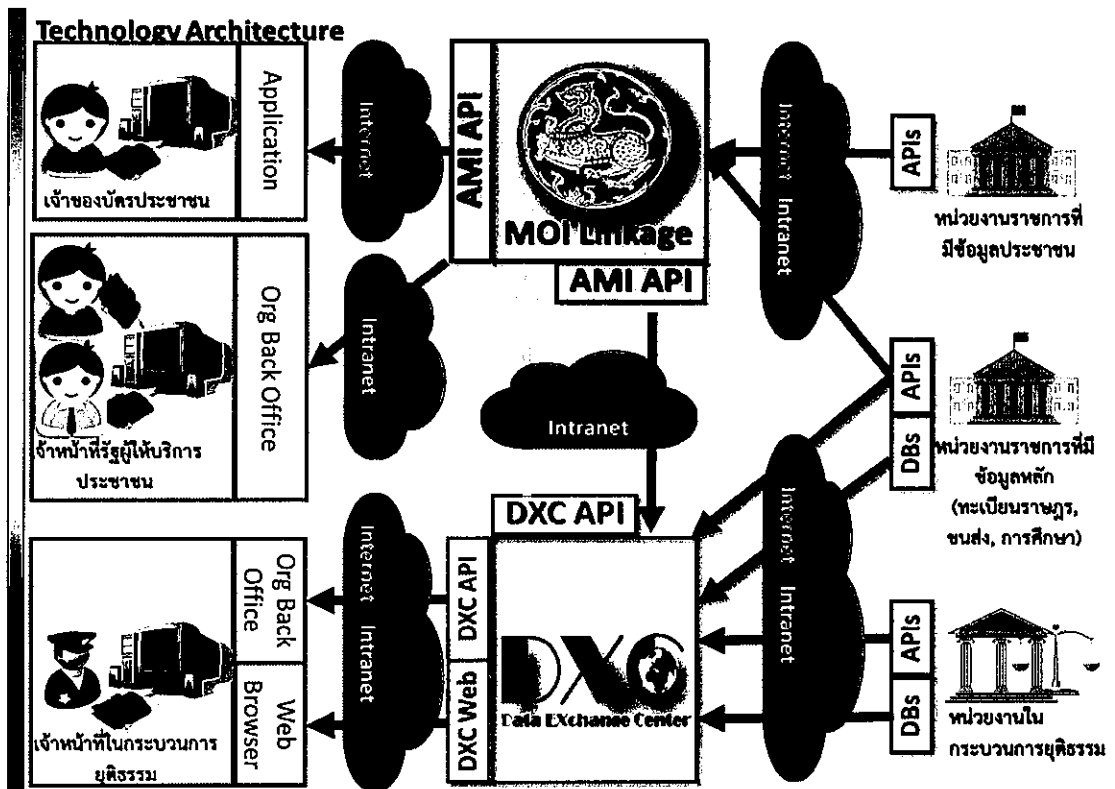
Technology Architecture

Application

เจ้าของบัตรประชาชน

Internet

AMI API

MOI Linkage

AMI API

Internet Intranet

APIs

หน่วยงานราชการที่มีข้อมูลประชาชน

Org Back Office

เจ้าหน้าที่รัฐผู้ให้บริการประชาชน

Intranet

Intranet

APIs

DBs

หน่วยงานราชการที่มีข้อมูลหลัก (ทะเบียนราษฎร, ขนส่ง, การศึกษา)

DXC API

Internet Intranet

Org Back Office

Web Browser

เจ้าหน้าที่ในกระบวนการยุติธรรม

Internet Intranet

DXC API

DXC Web

DXC
Data EXchange Center

Internet Intranet

APIs

DBs

หน่วยงานในกระบวนการยุติธรรม